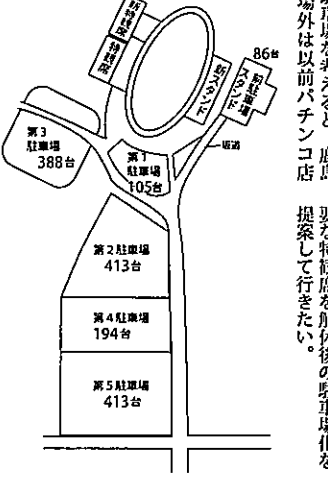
新特観席
特観席
新スタンド
駐車場スタンド
86台
坂道
第3駐車場
388台
第1駐車場
105台
第2駐車場
413台
第4駐車場
194台
第5駐車場
413台

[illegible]場が見えると、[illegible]
場外は以前パチンコ店

要な特観席を解体後の駐車場化を
提案して行きたい。